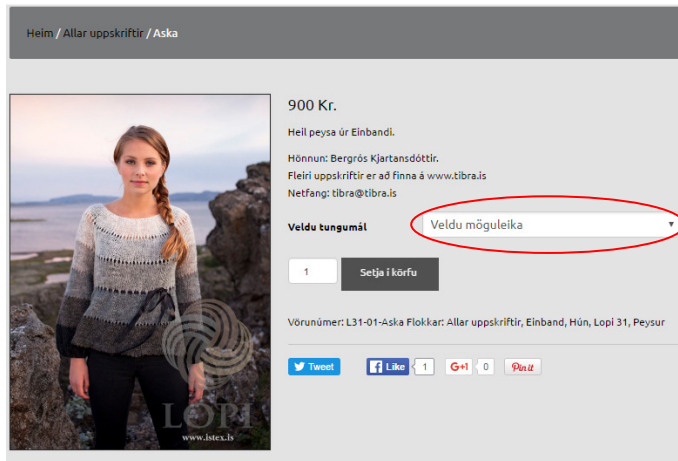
Heim / Allar uppskriftir / Aska

LOPI
www.istex.is

900 Kr.

Heil peysa úr Einbandi.

Hönnun: Bergrós Kjartansdóttir.
Fleiri uppskriftir er að finna á www.tibra.is
Netfang: tibra@tibra.is

Veldu tungumál

Veldu möguleika

1

Setja í körfu

Vörunúmer: L31-01-Aska Flokkar: Allar uppskriftir, Einband, Hún, Lopi 31, Peysur

Tweet

Like 1

G+1 0

Pin it